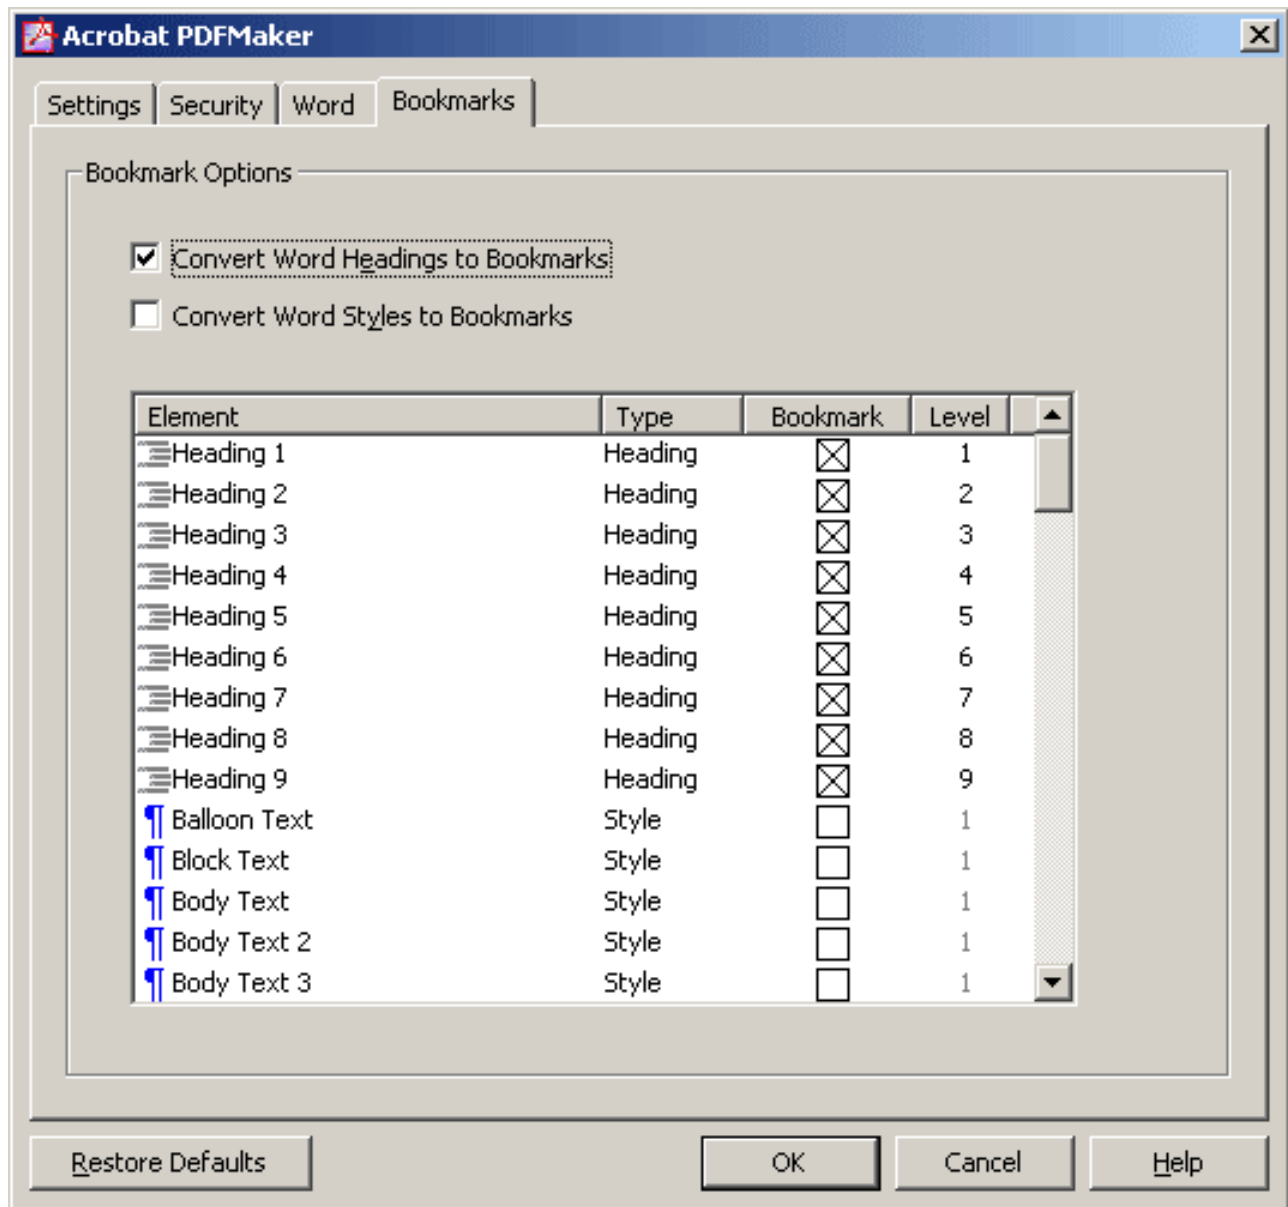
Acrobat PDFMaker

Settings | Security | Word | Bookmarks

Bookmark Options

Convert Word Headings to Bookmarks

Convert Word Styles to Bookmarks

| Element | Type | Bookmark | Level |
|---|---|---|---|
| Heading 1 | Heading | ☒ | 1 |
| Heading 2 | Heading | ☒ | 2 |
| Heading 3 | Heading | ☒ | 3 |
| Heading 4 | Heading | ☒ | 4 |
| Heading 5 | Heading | ☒ | 5 |
| Heading 6 | Heading | ☒ | 6 |
| Heading 7 | Heading | ☒ | 7 |
| Heading 8 | Heading | ☒ | 8 |
| Heading 9 | Heading | ☒ | 9 |
| Balloon Text | Style | ☐ | 1 |
| Block Text | Style | ☐ | 1 |
| Body Text | Style | ☐ | 1 |
| Body Text 2 | Style | ☐ | 1 |
| Body Text 3 | Style | ☐ | 1 |

Restore Defaults | OK | Cancel | Help